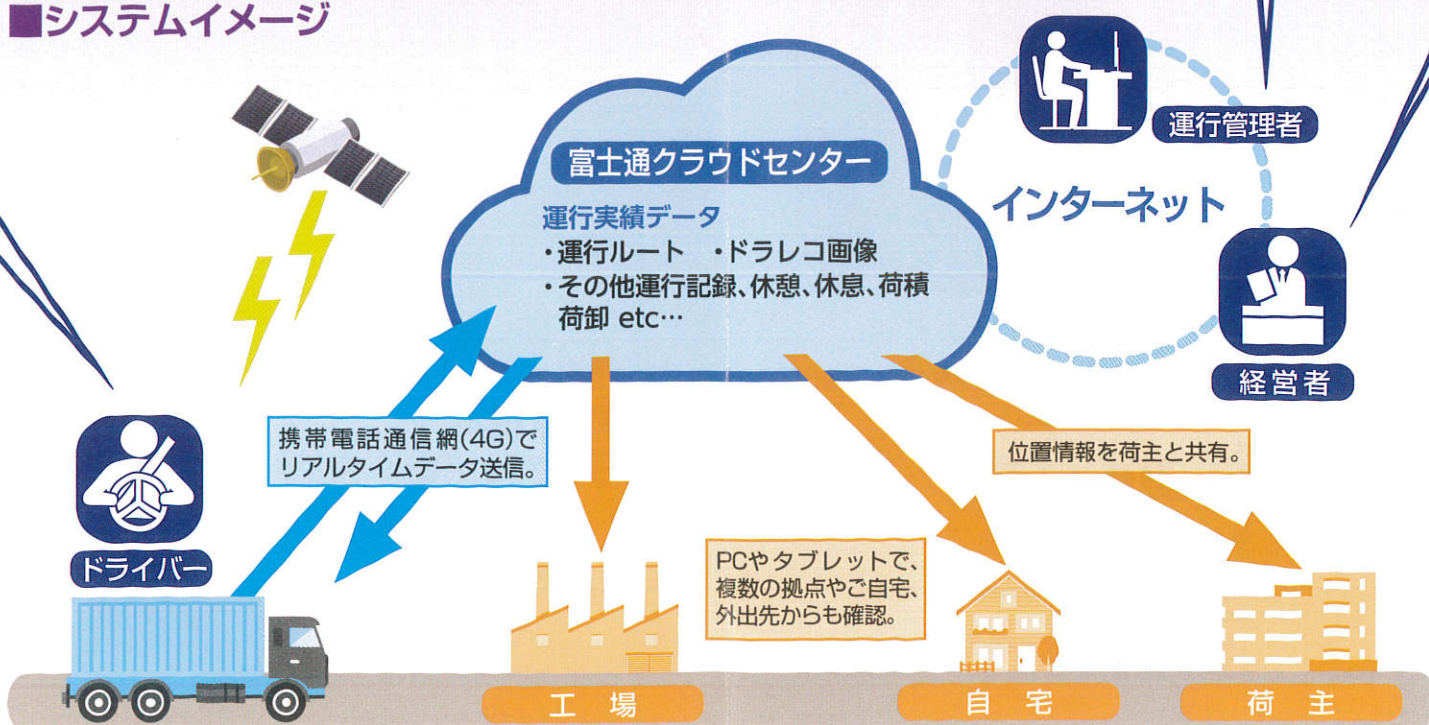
■システムイメージ

富士通クラウドセンター

運行実績データ
・運行ルート　・ドラレコ画像
・その他運行記録、休憩、休息、荷積 荷卸 etc…

運行管理者

インターネット

経営者

ドライバー

携帯電話通信網(4G)でリアルタイムデータ送信。

位置情報を荷主と共有。

PCやタブレットで、複数の拠点やご自宅、外出先からも確認。

工 場

自 宅

荷 主